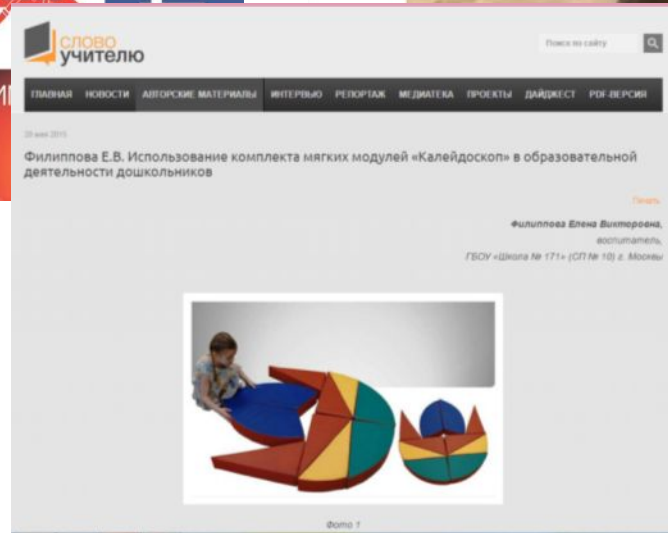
СЛОВО УЧИТЕЛЮ

Поиск по сайту

ГЛАВНАЯ НОВОСТИ АВТОРСКИЕ МАТЕРИАЛЫ ИНТЕРВЬЮ РЕПОРТАЖ МЕДИАТЕКА ПРОЕКТЫ ДАЙДЖЕСТ PDF-ВЕРСИЯ

20 мая 2015

Филиппова Е.В. Использование комплекта мягких модулей «Калейдоскоп» в образовательной деятельности дошкольников

Печать

Филиппова Елена Викторовна,
воспитатель,
ГБОУ «Школа № 171» (ОП № 10) г. Москвы

Фото 1